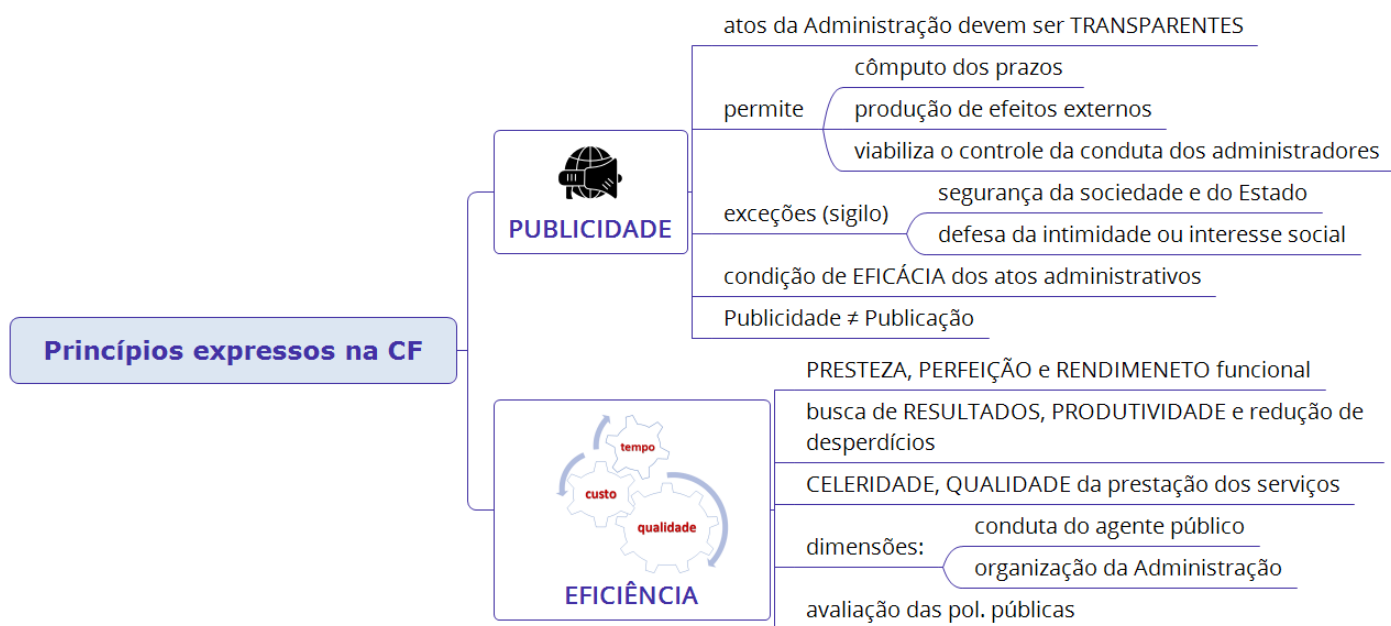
Princípios expressos na CF

PUBLICIDADE

atos da Administração devem ser TRANSPARENTES

permite

cômputo dos prazos

produção de efeitos externos

viabiliza o controle da conduta dos administradores

exceções (sigilo)

segurança da sociedade e do Estado

defesa da intimidade ou interesse social

condição de EFICÁCIA dos atos administrativos

Publicidade ≠ Publicação

tempo

custo

qualidade

EFICIÊNCIA

PRESTEZA, PERFEIÇÃO e RENDIMENETO funcional

busca de RESULTADOS, PRODUTIVIDADE e redução de desperdícios

CELERIDADE, QUALIDADE da prestação dos serviços

dimensões:

conduta do agente público

organização da Administração

avaliação das pol. públicas